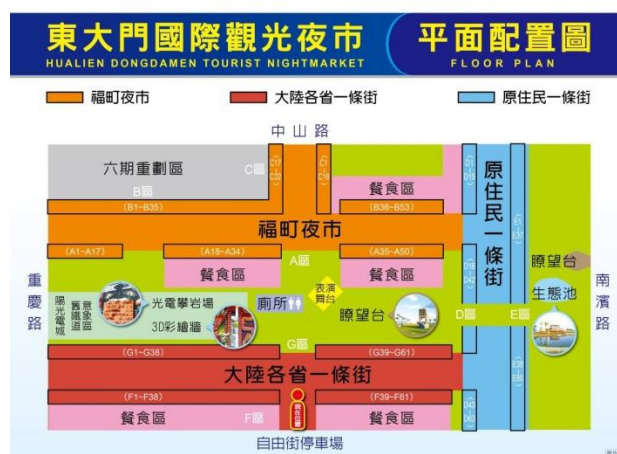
東大門國際觀光夜市
HUALIEN DONGDAMEN TOURIST NIGHTMARKET

平面配置圖
FLOOR PLAN

福町夜市
大陸各省一條街
原住民一條街

中山路

六期重劃區
B區
C區
(B1~B35)
餐食區
(B36~B53)
福町夜市
(A1~A17)
(A18~A34)
A區
(A35~A50)
餐食區
餐食區
原住民一條街
瞭望台
生態池

重慶路
南濱路

陽光電城
舊鐵道意象區
光電攀岩場
3D彩繪牆
廁所
表演舞台
瞭望台
D區
E區

(G1~G38)
G區
(G39~G61)
大陸各省一條街
(F1~F38)
(F39~F61)
餐食區
F區
餐食區

自由街停車場